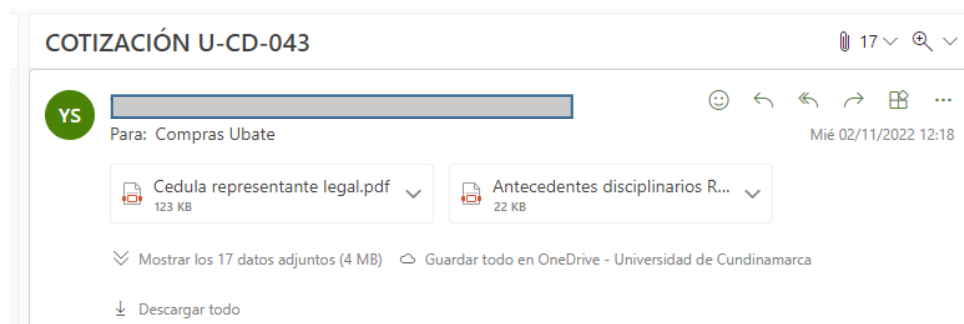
COTIZACIÓN U-CD-043

17

YS

Para: Compras Ubate

Mié 02/11/2022 12:18

Cedula representante legal.pdf
123 KB

Antecedentes disciplinarios R...
22 KB

Mostrar los 17 datos adjuntos (4 MB)

Guardar todo en OneDrive - Universidad de Cundinamarca

Descargar todo